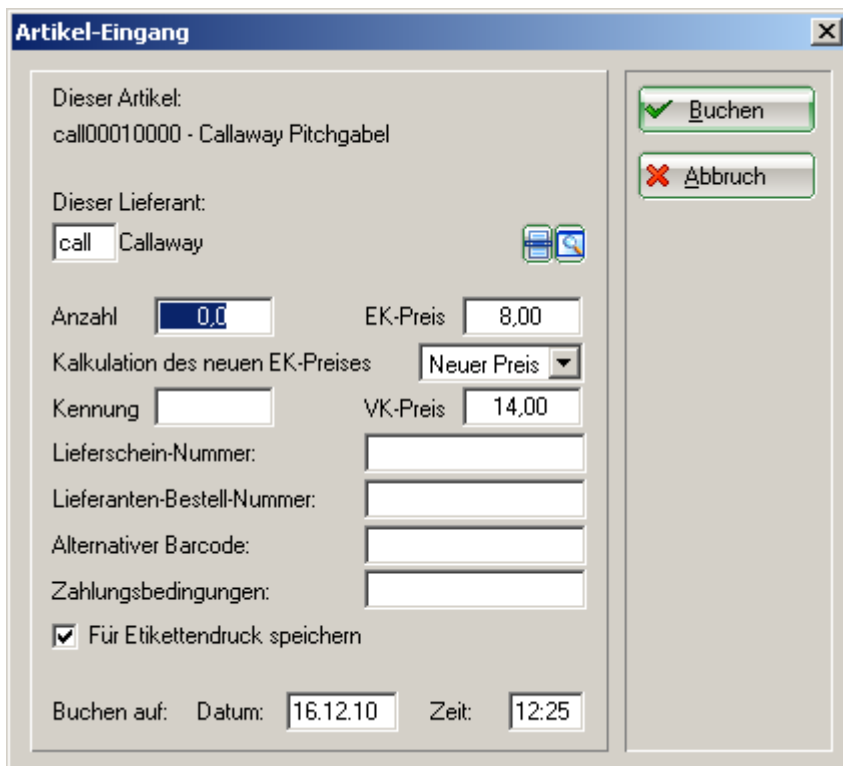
Artikel-Eingang

Dieser Artikel:
call00010000 - Callaway Pitchgabel

Dieser Lieferant:
call Callaway

Anzahl 0,0 EK-Preis 8,00
Kalkulation des neuen EK-Preises Neuer Preis
Kennung VK-Preis 14,00
Lieferschein-Nummer:
Lieferanten-Bestell-Nummer:
Alternativer Barcode:
Zahlungsbedingungen:
Für Etikettendruck speichern

Buchen auf: Datum: 16.12.10 Zeit: 12:25

Buchen
Abbruch